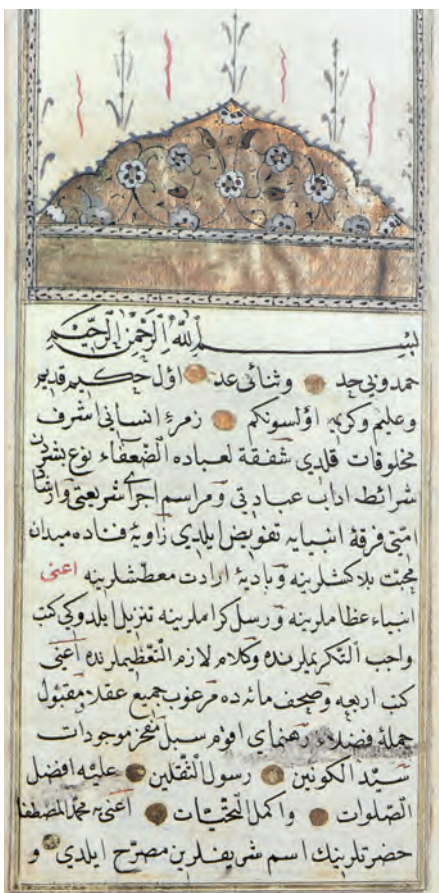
بسم الله الرحمن الرحيم
حمد وبی حد وثنای عد اول حکیم قدیر وعلیم وکریم اولسونکم زمرۂ انسانی اشرف مخلوقات قلدی شفقة لعباده الضعفاء نوع بشره شرائط اداب عبادتی ومراسم اجرای شریعتی وارشاد امتی فرقۂ انبیایه تفویض ایلدی زاویۂ فناده میدان محبت بدکشلرینه وبادیۂ ارادت معطشلرینه اعنی انبیاء عظاملرینه ورسل کراملرینه تنزیل ایلدوکی کتب واجب التکریملرندن وکلام لازم التعظیملرندن اعنی کتب اربعه وصحف مائده مرغوب جمیع عقلا ومقبول جملۂ فضلا رهنمای اولوم سبل مفخر موجودات سید الکونین رسول الثقلین علیه افضل الصلوات واکمل التحیات اعنی محمد المصطفی حضرتلرینک اسم شریفلرین مصرح ایلدی و